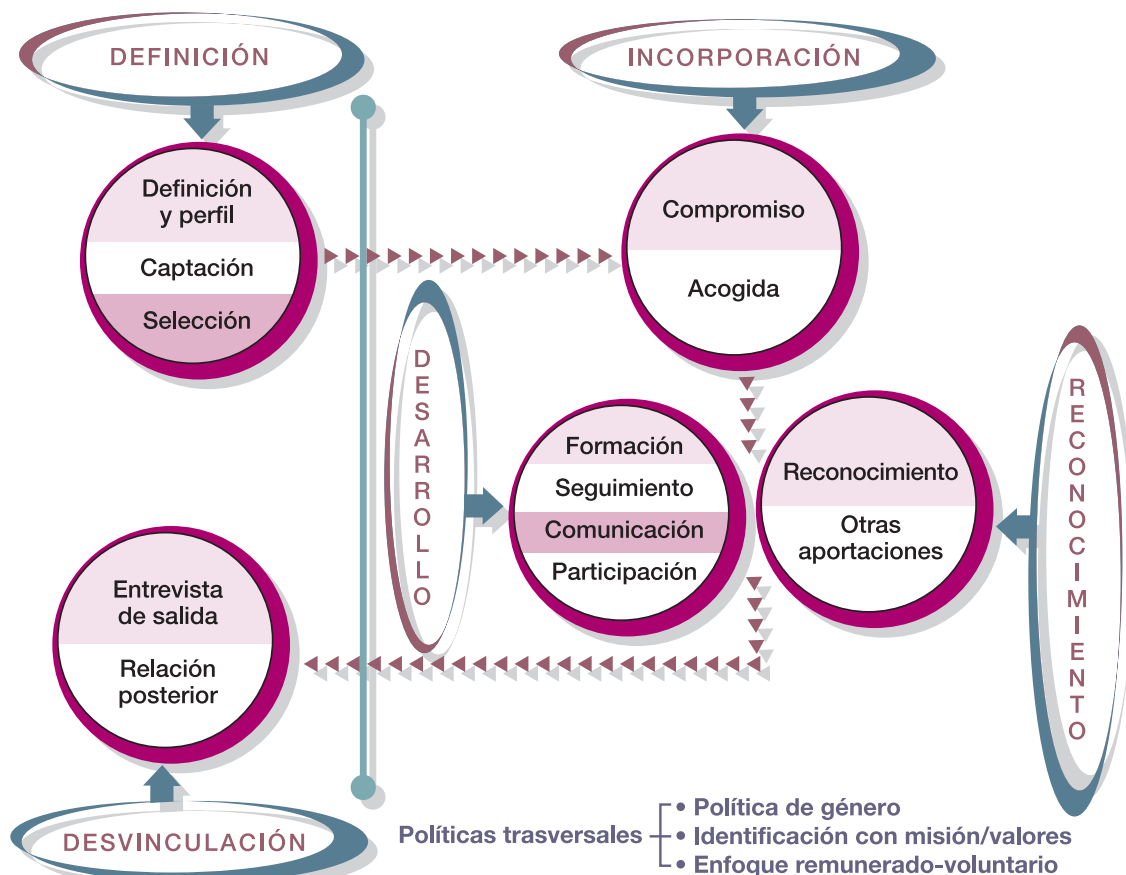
DEFINICIÓN

Definición y perfil
Captación
Selección

INCORPORACIÓN

Compromiso
Acogida

DESARROLLO

Formación
Seguimiento
Comunicación
Participación

RECONOCIMIENTO

Reconocimiento
Otras aportaciones

Entrevista de salida
Relación posterior

DESVINCULACIÓN

Políticas trasversales
• Política de género
• Identificación con misión/valores
• Enfoque remunerado-voluntario